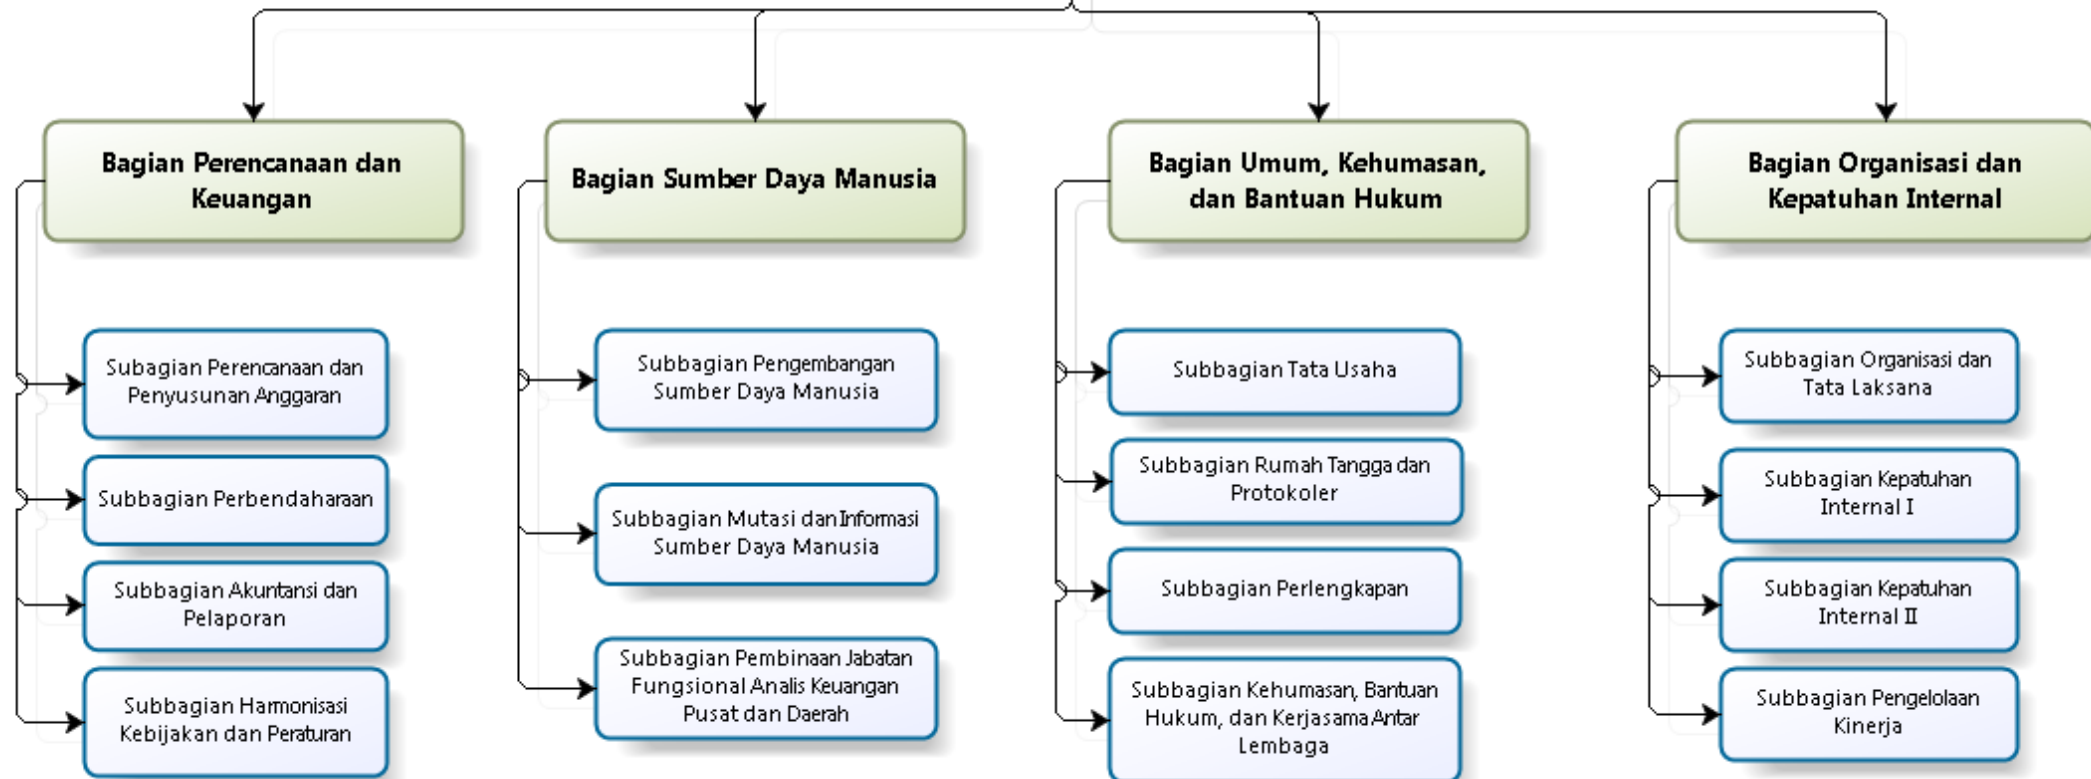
Bagian Perencanaan dan Keuangan

Subagian Perencanaan dan Penyusunan Anggaran

Subbagian Perbendaharaan

Subbagian Akuntansi dan Pelaporan

Subbagian Harmonisasi Kebijakan dan Peraturan

Bagian Sumber Daya Manusia

Subbagian Pengembangan Sumber Daya Manusia

Subbagian Mutasi dan Informasi Sumber Daya Manusia

Subbagian Pembinaan Jabatan Fungsional Analis Keuangan Pusat dan Daerah

Bagian Umum, Kehumasan, dan Bantuan Hukum

Subbagian Tata Usaha

Subbagian Rumah Tangga dan Protokoler

Subbagian Perlengkapan

Subbagian Kehumasan, Bantuan Hukum, dan Kerjasama Antar Lembaga

Bagian Organisasi dan Kepatuhan Internal

Subbagian Organisasi dan Tata Laksana

Subbagian Kepatuhan Internal I

Subbagian Kepatuhan Internal II

Subbagian Pengelolaan Kinerja